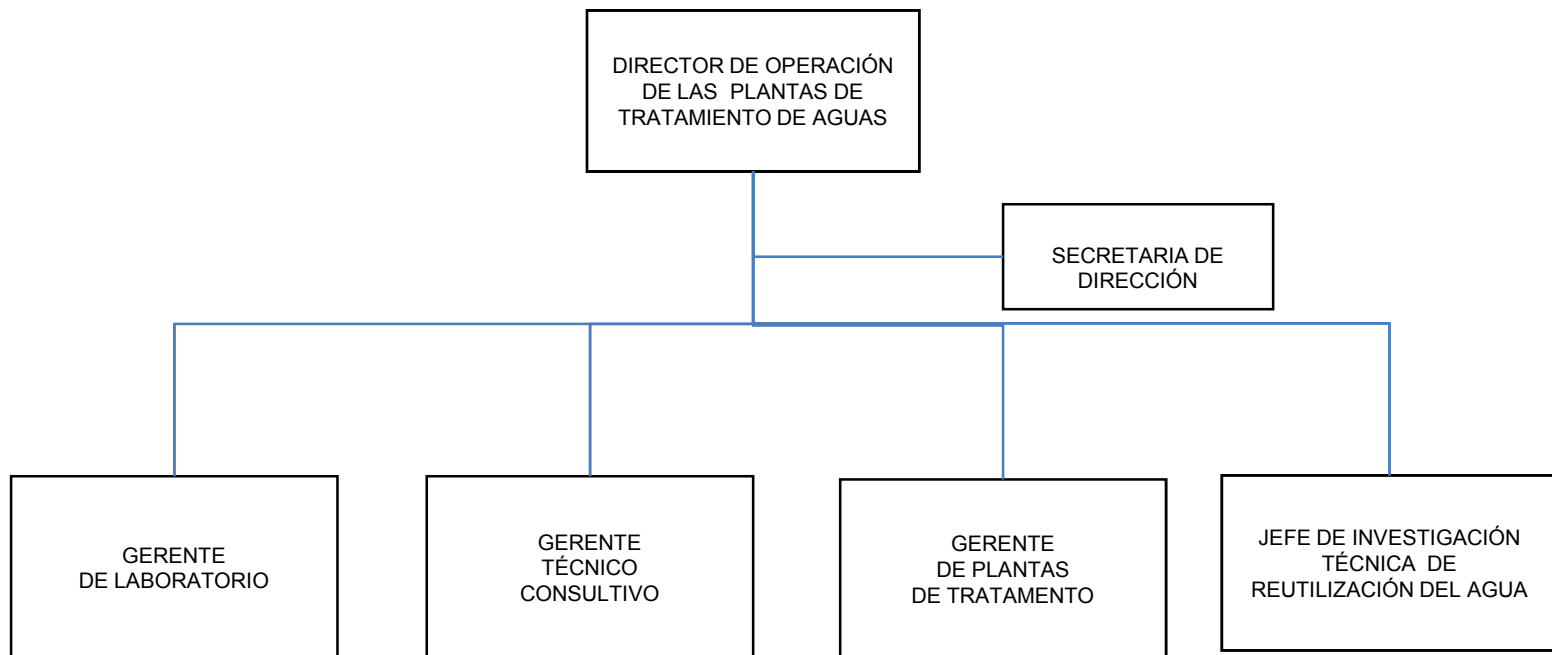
DIRECTOR DE OPERACIÓN DE LAS PLANTAS DE TRATAMIENTO DE AGUAS

SECRETARIA DE DIRECCIÓN

GERENTE DE LABORATORIO

GERENTE TÉCNICO CONSULTIVO

GERENTE DE PLANTAS DE TRATAMENTO

JEFE DE INVESTIGACIÓN TÉCNICA DE REUTILIZACIÓN DEL AGUA